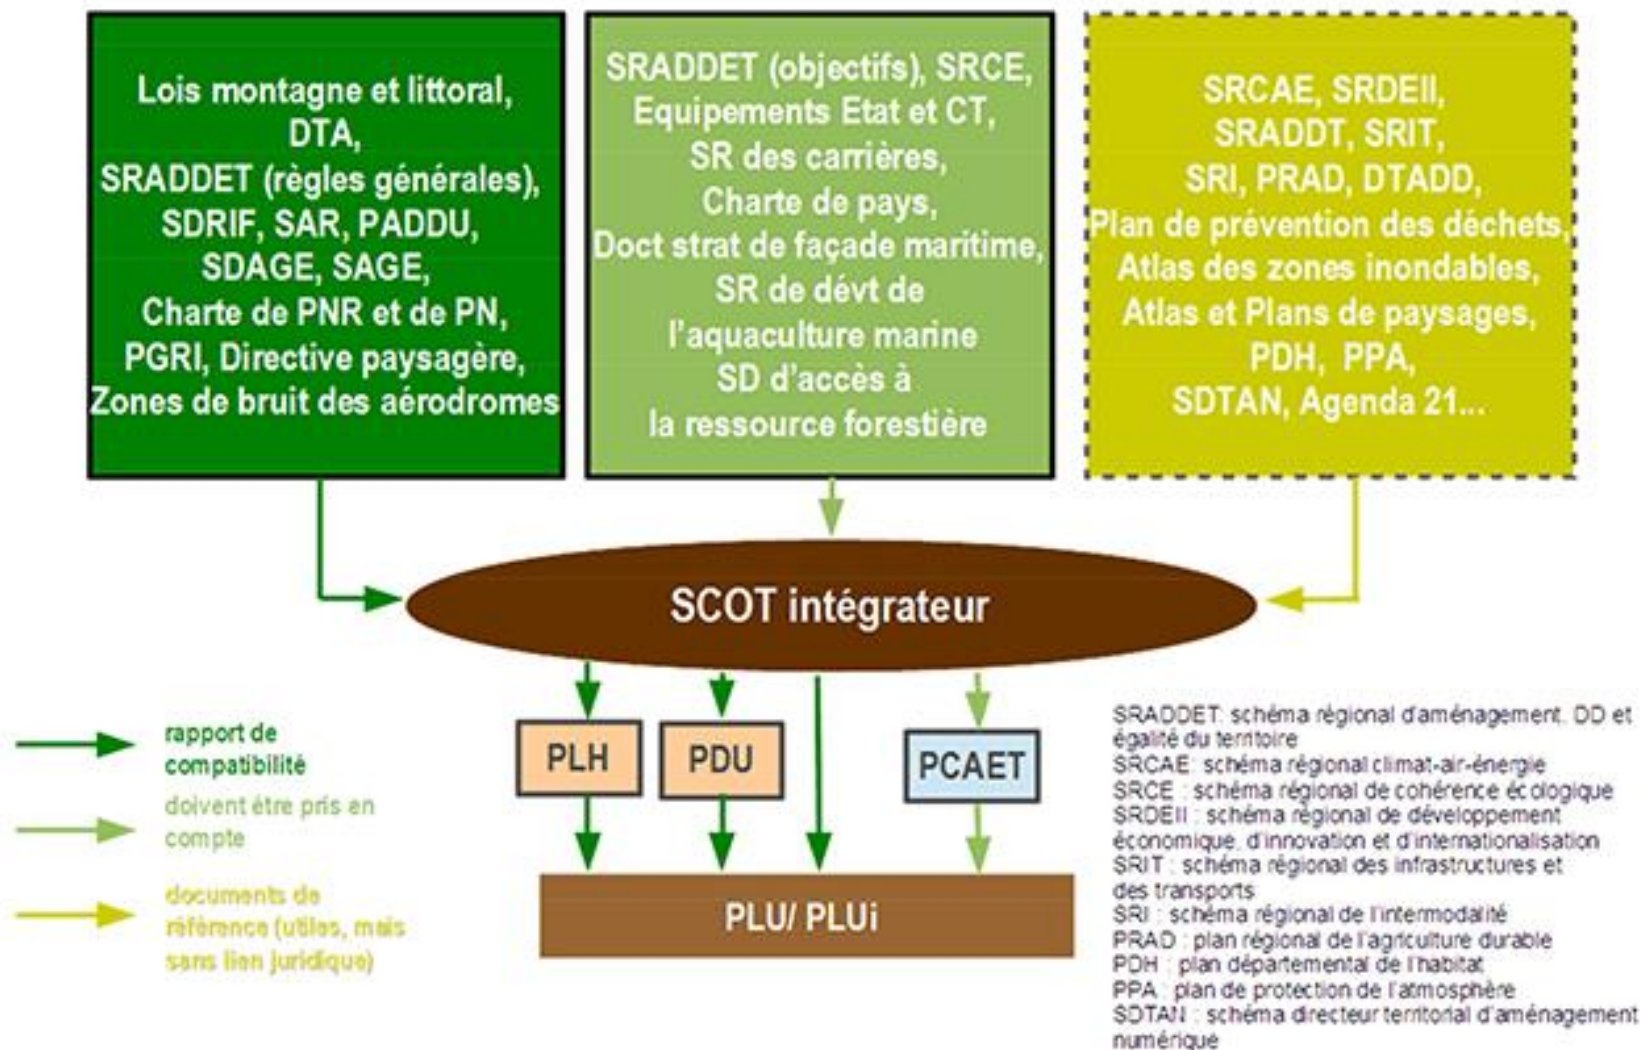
Lois montagne et littoral, DTA, SRADDET (règles générales), SDRIF, SAR, PADDU, SDAGE, SAGE, Charte de PNR et de PN, PGRI, Directive paysagère, Zones de bruit des aérodromes

SRADDET (objectifs), SRCE, Equipements Etat et CT, SR des carrières, Charte de pays, Doct strat de façade maritime, SR de dévt de l'aquaculture marine SD d'accès à la ressource forestière

SRCAE, SRDEII, SRADDT, SRIT, SRI, PRAD, DTADD, Plan de prévention des déchets, Atlas des zones inondables, Atlas et Plans de paysages, PDH, PPA, SDTAN, Agenda 21...

SCOT intégrateur

PLH

PDU

PCAET

PLU/ PLUi

rapport de compatibilité

doivent être pris en compte

documents de référence (utiles, mais sans lien juridique)

SRADDET: schéma régional d'aménagement, DD et égalité du territoire
SRCAE: schéma régional climat-air-énergie
SRCE : schéma régional de cohérence écologique
SRDEII : schéma régional de développement économique, d'innovation et d'internationalisation
SRIT : schéma régional des infrastructures et des transports
SRI : schéma régional de l'intermodalité
PRAD : plan régional de l'agriculture durable
PDH : plan départemental de l'habitat
PPA : plan de protection de l'atmosphère
SDTAN : schéma directeur territorial d'aménagement numérique